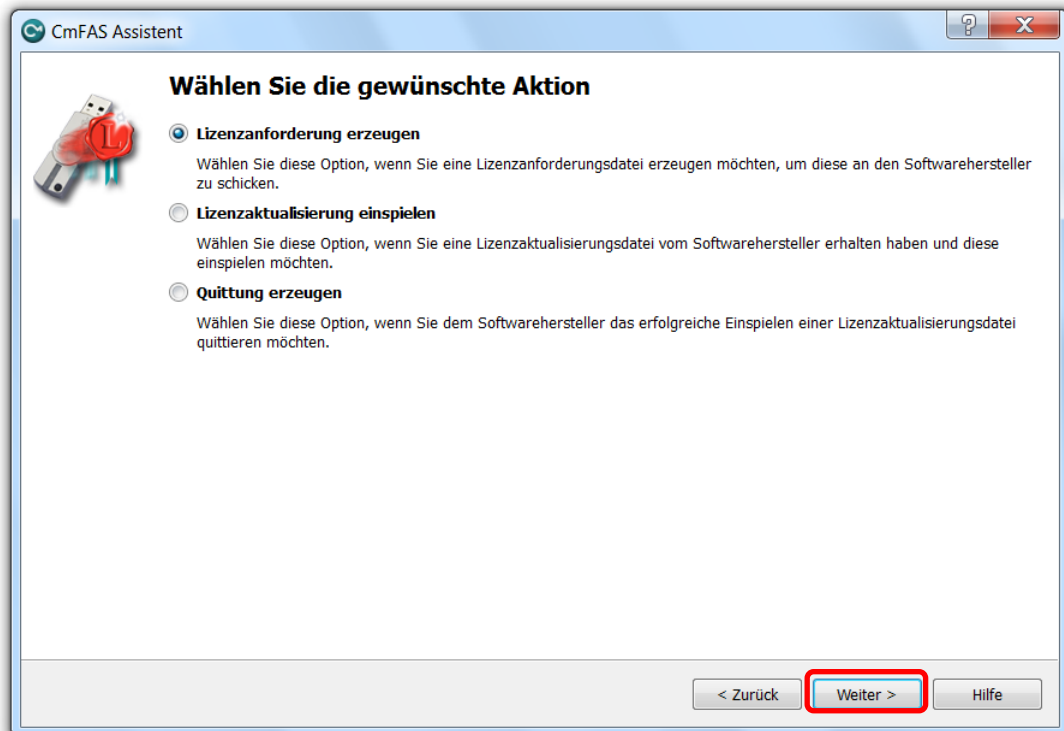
CmFAS Assistent

?

X

Wählen Sie die gewünschte Aktion

Lizenzanforderung erzeugen

Wählen Sie diese Option, wenn Sie eine Lizenzanforderungsdatei erzeugen möchten, um diese an den Softwarehersteller zu schicken.

Lizenzaktualisierung einspielen

Wählen Sie diese Option, wenn Sie eine Lizenzaktualisierungsdatei vom Softwarehersteller erhalten haben und diese einspielen möchten.

Quittung erzeugen

Wählen Sie diese Option, wenn Sie dem Softwarehersteller das erfolgreiche Einspielen einer Lizenzaktualisierungsdatei quittieren möchten.

< Zurück

Weiter >

Hilfe